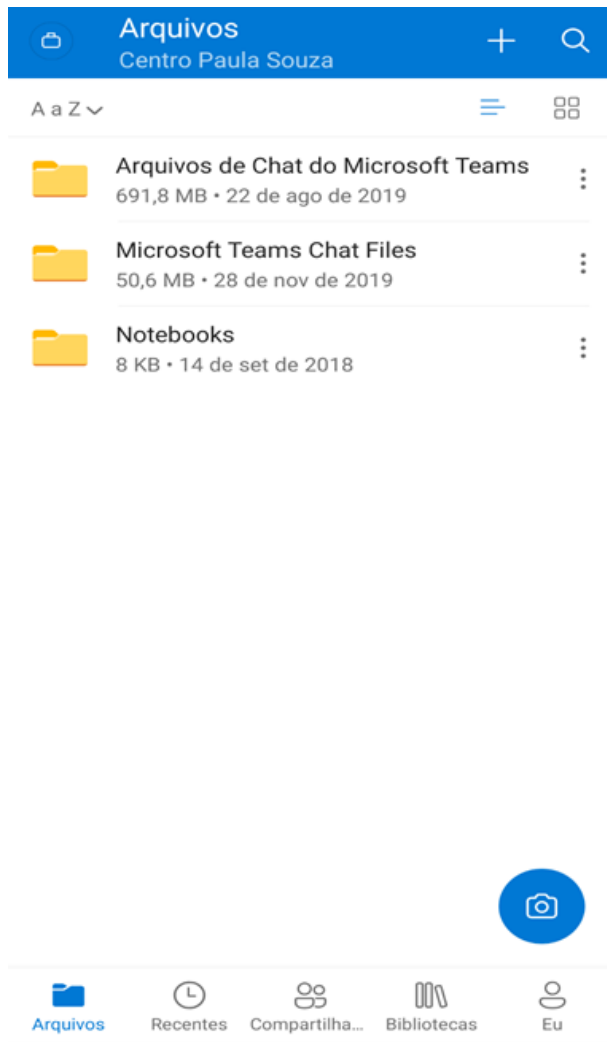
Arquivos
Centro Paula Souza

A a Z

Arquivos de Chat do Microsoft Teams
691,8 MB • 22 de ago de 2019

Microsoft Teams Chat Files
50,6 MB • 28 de nov de 2019

Notebooks
8 KB • 14 de set de 2018

Arquivos
Recentes
Compartilha...
Bibliotecas
Eu